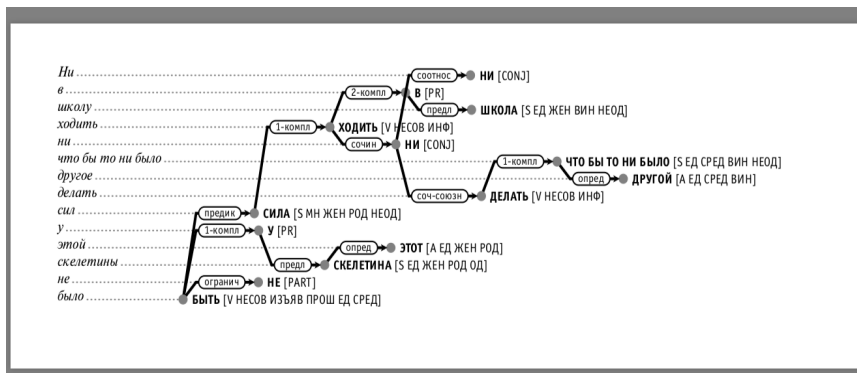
Ни
в
школу
ходить
ни
что бы то ни было
другое
делать
сил
у
этой
скелетины
не
было

соотнос НИ [CONJ]
2-компл В [PR]
предл ШКОЛА [S ЕД ЖЕН ВИН НЕОД]
1-компл ХОДИТЬ [V НЕСОВ ИНФ]
сочин НИ [CONJ]
1-компл ЧТО БЫ ТО НИ БЫЛО [S ЕД СРЕД ВИН НЕОД]
опред ДРУГОЙ [A ЕД СРЕД ВИН]
соч-союзн ДЕЛАТЬ [V НЕСОВ ИНФ]
предик СИЛА [S МН ЖЕН РОД НЕОД]
1-компл У [PR]
опред ЭТОТ [A ЕД ЖЕН РОД]
предл СКЕЛЕТИНА [S ЕД ЖЕН РОД ОД]
огранич НЕ [PART]
БЫТЬ [V НЕСОВ ИЗЪЯВ ПРОШ ЕД СРЕД]